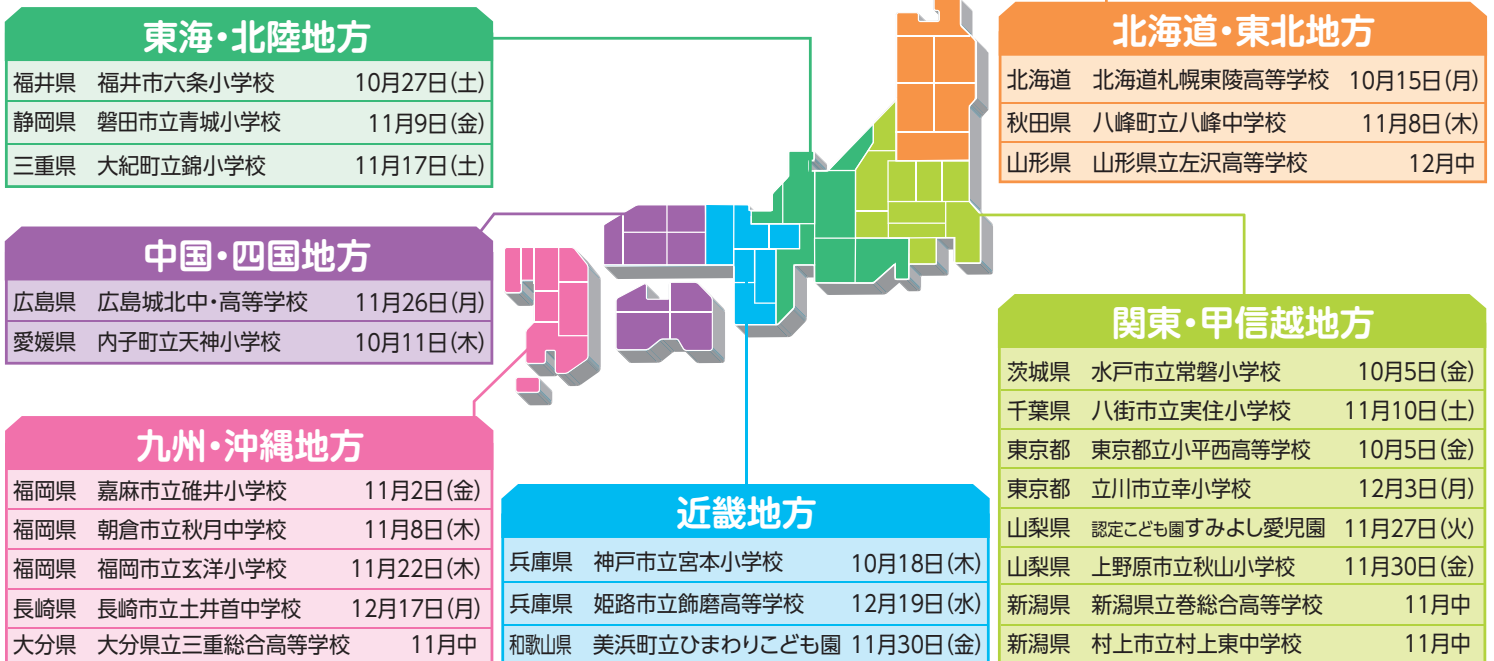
東海・北陸地方

| 福井県 | 福井市六条小学校 | 10月27日(土) |
|---|---|---|
| 静岡県 | 磐田市立青城小学校 | 11月9日(金) |
| 三重県 | 大紀町立錦小学校 | 11月17日(土) |

北海道・東北地方

| 北海道 | 北海道札幌東陵高等学校 | 10月15日(月) |
|---|---|---|
| 秋田県 | 八峰町立八峰中学校 | 11月8日(木) |
| 山形県 | 山形県立左沢高等学校 | 12月中 |

中国・四国地方

| 広島県 | 広島城北中・高等学校 | 11月26日(月) |
|---|---|---|
| 愛媛県 | 内子町立天神小学校 | 10月11日(木) |

関東・甲信越地方

| 茨城県 | 水戸市立常磐小学校 | 10月5日(金) |
|---|---|---|
| 千葉県 | 八街市立実住小学校 | 11月10日(土) |
| 東京都 | 東京都立小平西高等学校 | 10月5日(金) |
| 東京都 | 立川市立幸小学校 | 12月3日(月) |
| 山梨県 | 認定こども園すみよし愛児園 | 11月27日(火) |
| 山梨県 | 上野原市立秋山小学校 | 11月30日(金) |
| 新潟県 | 新潟県立巻総合高等学校 | 11月中 |
| 新潟県 | 村上市立村上東中学校 | 11月中 |

九州・沖縄地方

| 福岡県 | 嘉麻市立碓井小学校 | 11月2日(金) |
|---|---|---|
| 福岡県 | 朝倉市立秋月中学校 | 11月8日(木) |
| 福岡県 | 福岡市立玄洋小学校 | 11月22日(木) |
| 長崎県 | 長崎市立土井首中学校 | 12月17日(月) |
| 大分県 | 大分県立三重総合高等学校 | 11月中 |

近畿地方

| 兵庫県 | 神戸市立宮本小学校 | 10月18日(木) |
|---|---|---|
| 兵庫県 | 姫路市立飾磨高等学校 | 12月19日(水) |
| 和歌山県 | 美浜町立ひまわりこども園 | 11月30日(金) |